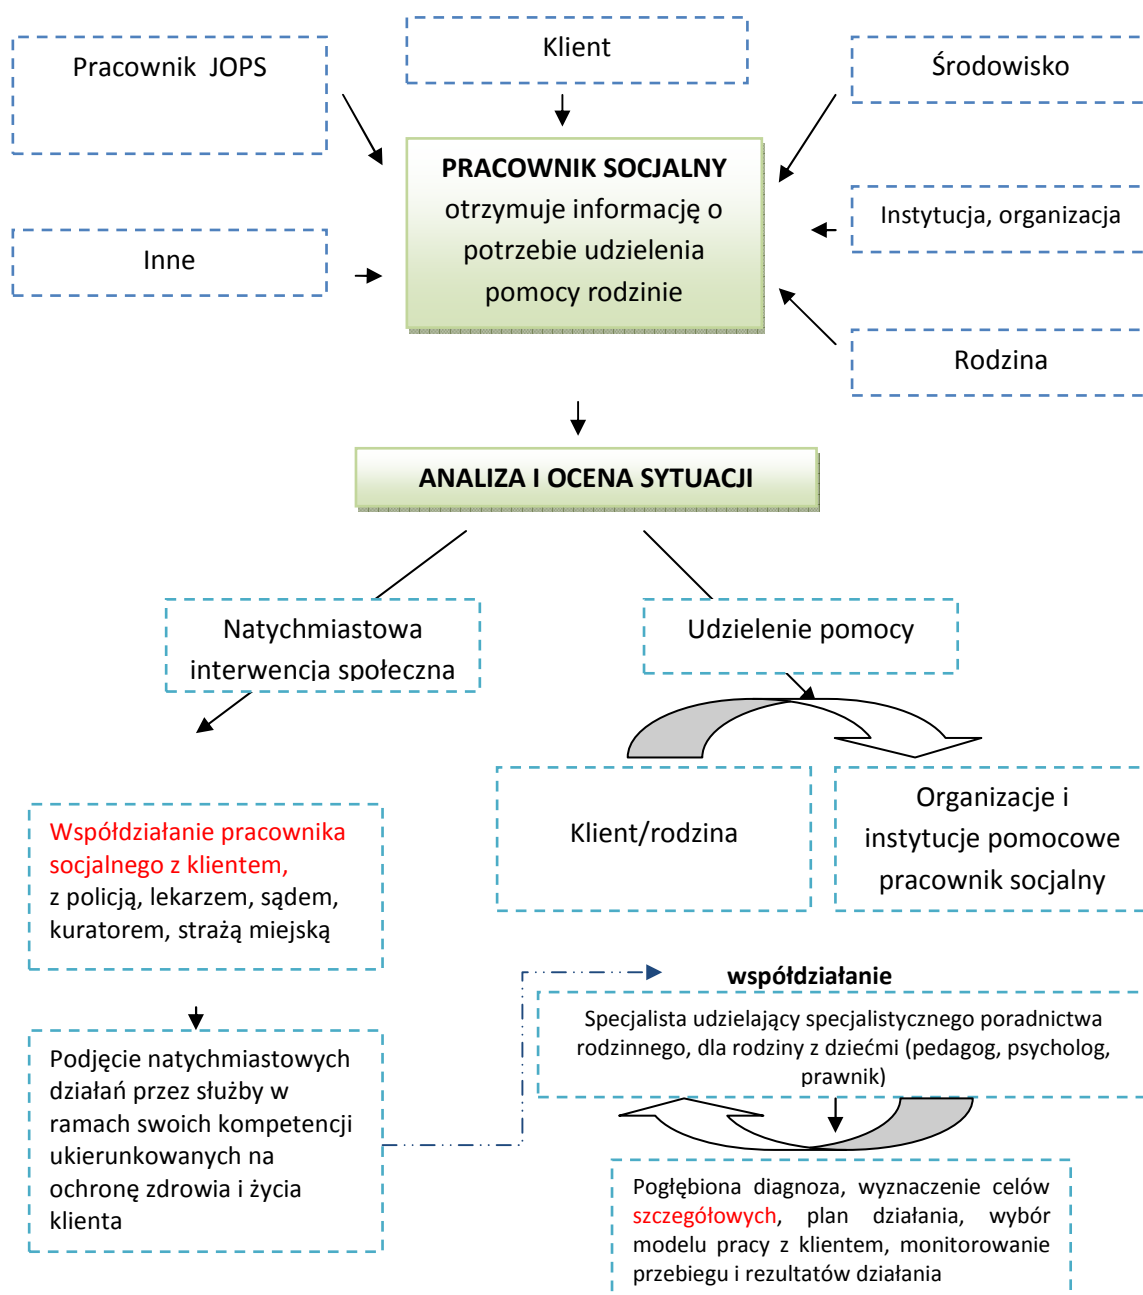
Pracownik JOPS

Klient

Środowisko

PRACOWNIK SOCJALNY otrzymuje informację o potrzebie udzielenia pomocy rodzinie

Instytucja, organizacja

Inne

Rodzina

ANALIZA I OCENA SYTUACJI

Natychmiastowa interwencja społeczna

Udzielenie pomocy

Klient/rodzina

Organizacje i instytucje pomocowe pracownik socjalny

Współdziałanie pracownika socjalnego z klientem, z policją, lekarzem, sądem, kuratorem, strażą miejską

współdziałanie

Specjalista udzielający specjalistycznego poradnictwa rodzinnego, dla rodziny z dziećmi (pedagog, psycholog, prawnik)

Podjęcie natychmiastowych działań przez służby w ramach swoich kompetencji ukierunkowanych na ochronę zdrowia i życia klienta

Pogłębiona diagnoza, wyznaczenie celów szczegółowych, plan działania, wybór modelu pracy z klientem, monitorowanie przebiegu i rezultatów działania